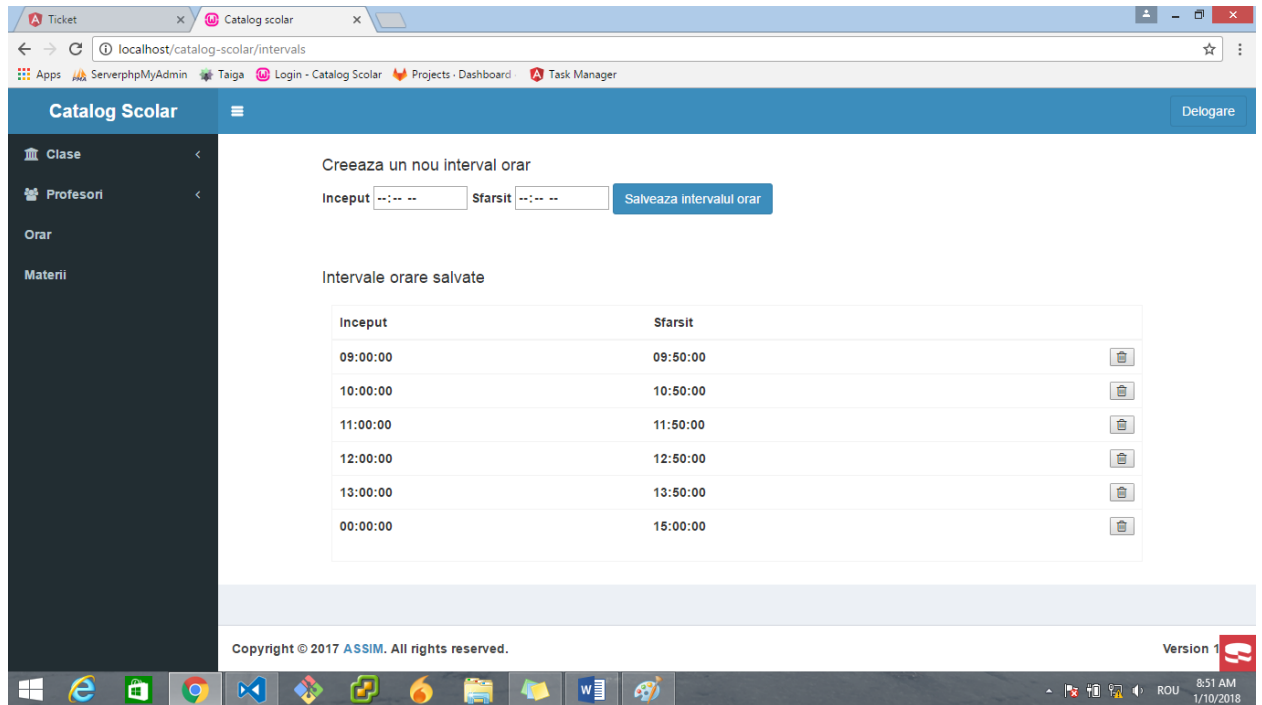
Ticket ×
Catalog scolar ×
localhost/catalog-scolar/intervals
Apps ServerphpMyAdmin Taiga Login - Catalog Scolar Projects · Dashboard Task Manager

Catalog Scolar
Delogare

Clase
Profesori
Orar
Materii

Creeaza un nou interval orar
Inceput --:-- -- Sfarsit --:-- -- Salveaza intervalul orar

Intervale orare salvate

| Inceput | Sfarsit |
|---|---|
| 09:00:00 | 09:50:00 |
| 10:00:00 | 10:50:00 |
| 11:00:00 | 11:50:00 |
| 12:00:00 | 12:50:00 |
| 13:00:00 | 13:50:00 |
| 00:00:00 | 15:00:00 |

Copyright © 2017 ASSIM. All rights reserved.
Version 1

ROU 8:51 AM 1/10/2018